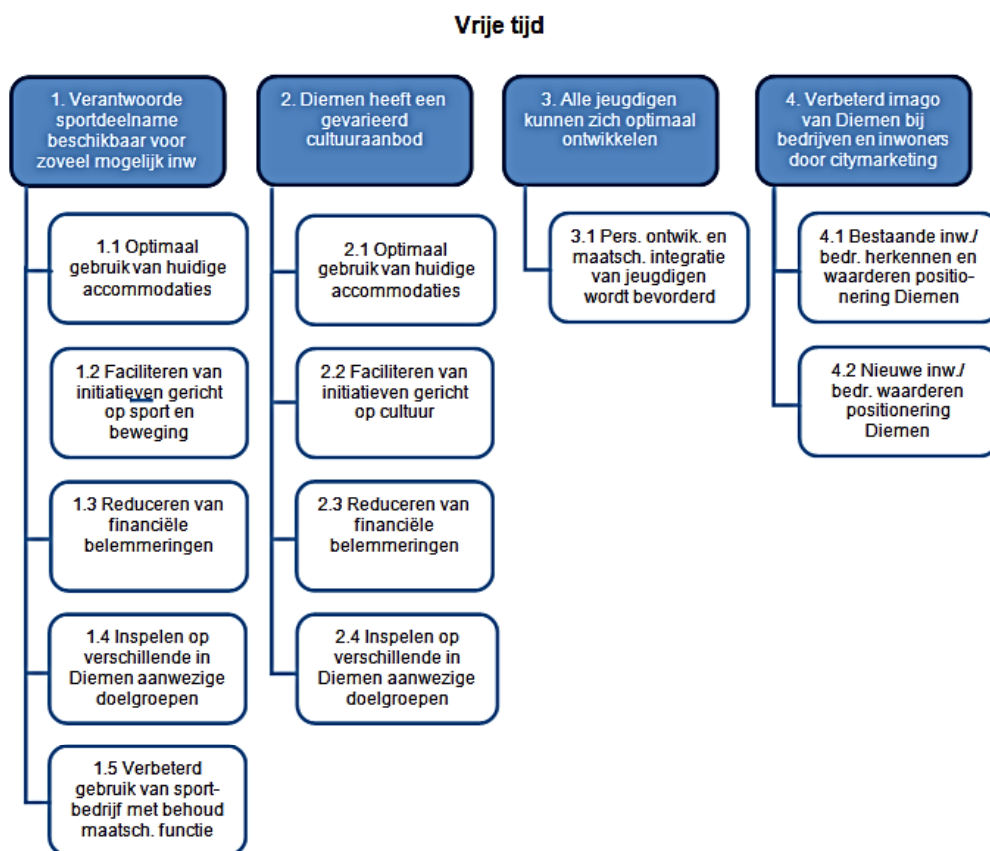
Vrije tijd

1. Verantwoorde sportdeelname beschikbaar voor zoveel mogelijk inw

1.1 Optimaal gebruik van huidige accommodaties

1.2 Faciliteren van initiatieven gericht op sport en beweging

1.3 Reduceren van financiële belemmeringen

1.4 Inspelen op verschillende in Diemen aanwezige doelgroepen

1.5 Verbeterd gebruik van sportbedrijf met behoud maatsch. functie

2. Diemen heeft een gevarieerd cultuuraanbod

2.1 Optimaal gebruik van huidige accommodaties

2.2 Faciliteren van initiatieven gericht op cultuur

2.3 Reduceren van financiële belemmeringen

2.4 Inspelen op verschillende in Diemen aanwezige doelgroepen

3. Alle jeugdigen kunnen zich optimaal ontwikkelen

3.1 Pers. ontwik. en maatsch. integratie van jeugdigen wordt bevorderd

4. Verbeterd imago van Diemen bij bedrijven en inwoners door citymarketing

4.1 Bestaande inw./ bedr. herkennen en waarderen positionering Diemen

4.2 Nieuwe inw./ bedr. waarderen positionering Diemen